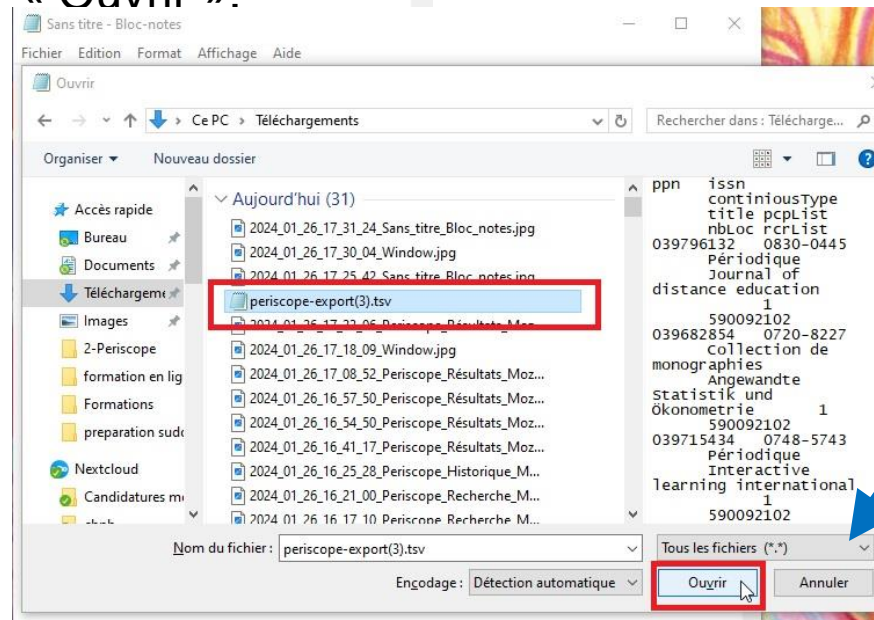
« Ouvrir ».

Sans titre - Bloc-notes

Fichier Edition Format Affichage Aide

Ouvrir

Ce PC › Téléchargements

Rechercher dans : Télécharge...

Organiser ▾ Nouveau dossier

Accès rapide
Bureau
Documents
Téléchargeme
Images
2-Periscope
formation en lig
Formations
preparation sudo
Nextcloud
Candidatures m
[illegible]

Aujourd'hui (31)
2024_01_26_17_31_24_Sans titre_Bloc_notes.jpg
2024_01_26_17_30_04_Window.jpg
2024_01_26_17_25_42_Sans titre_Bloc_notes.jpg
periscope-export(3).tsv
2024_01_26_17_22_06_Periscope_Résultats_Mo...
2024_01_26_17_18_09_Window.jpg
2024_01_26_17_08_52_Periscope_Résultats_Moz...
2024_01_26_16_57_50_Periscope_Résultats_Moz...
2024_01_26_16_54_50_Periscope_Résultats_Moz...
2024_01_26_16_41_17_Periscope_Résultats_Moz...
2024_01_26_16_25_28_Periscope_Historique_M...
2024_01_26_16_21_00_Periscope_Recherche_M...
2024_01_26_16_17_10_Periscope_Recherche_M...

ppn issn continiousType title pcpList nbLoc rcrList
039796132 0830-0445 Périodique Journal of distance education 1 590092102
039682854 0720-8227 Collection de monographies Angewandte Statistik und Ökonometrie 1 590092102
039715434 0748-5743 Périodique Interactive learning international 1 590092102

Nom du fichier : periscope-export(3).tsv
Tous les fichiers (*.*)
Encodage : Détection automatique
Ouvrir
Annuler